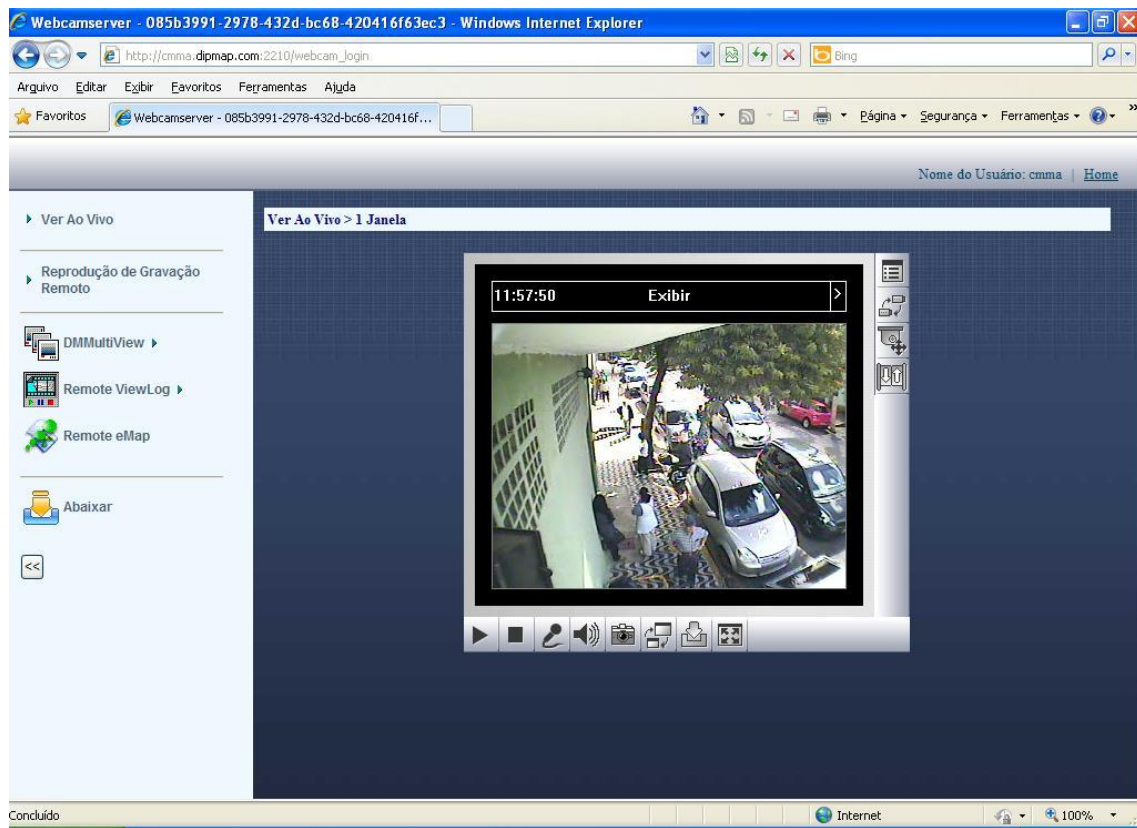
Webcamserver - 085b3991-2978-432d-bc68-420416f63ec3 - Windows Internet Explorer

http://cmma.dipmap.com:2210/webcam_login

Bing

Arquivo Editar Exibir Favoritos Ferramentas Ajuda

Favoritos

Webcamserver - 085b3991-2978-432d-bc68-420416f...

Página Segurança Ferramentas

Nome do Usuário: cmma | Home

Ver Ao Vivo

Reprodução de Gravação Remoto

DMMultiView

Remote ViewLog

Remote eMap

Abaixar

<<

Ver Ao Vivo > 1 Janela

11:57:50 Exibir

Concluído

Internet

100%